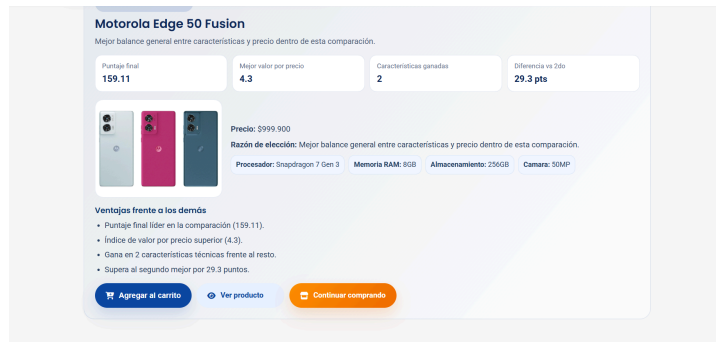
Motorola Edge 50 Fusion

Mejor balance general entre características y precio dentro de esta comparación.

| Puntaje final | Mejor valor por precio | Características ganadas | Diferencia vs 2do |
|---|---|---|---|
| 159.11 | 4.3 | 2 | 29.3 pts |

Precio: $999.900

Razón de elección: Mejor balance general entre características y precio dentro de esta comparación.

Procesador: Snapdragon 7 Gen 3 Memoria RAM: 8GB Almacenamiento: 256GB Camara: 50MP

Ventajas frente a los demás

- Puntaje final líder en la comparación (159.11).
- Índice de valor por precio superior (4.3).
- Gana en 2 características técnicas frente al resto.
- Supera al segundo mejor por 29.3 puntos.

Agregar al carrito Ver producto Continuar comprando